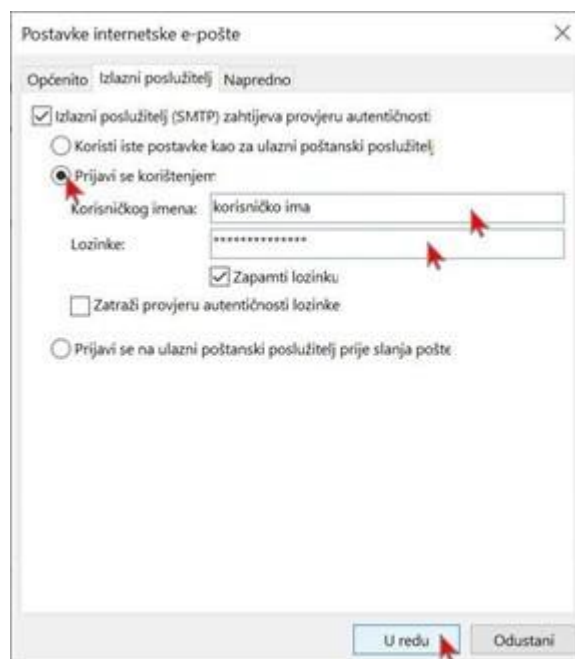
Postavke internetske e-pošte

×

Općenito | Izlazni poslužitelj | Napredno

Izlazni poslužitelj (SMTP) zahtijeva provjeru autentičnosti

Koristi iste postavke kao za ulazni poštanski poslužitelj

Prijavi se korištenjem

Korisničkog imena: korisničko ima

Lozinke: **************

Zapamti lozinku

Zatraži provjeru autentičnosti lozinke

Prijavi se na ulazni poštanski poslužitelj prije slanja pošte

U redu

Odustani